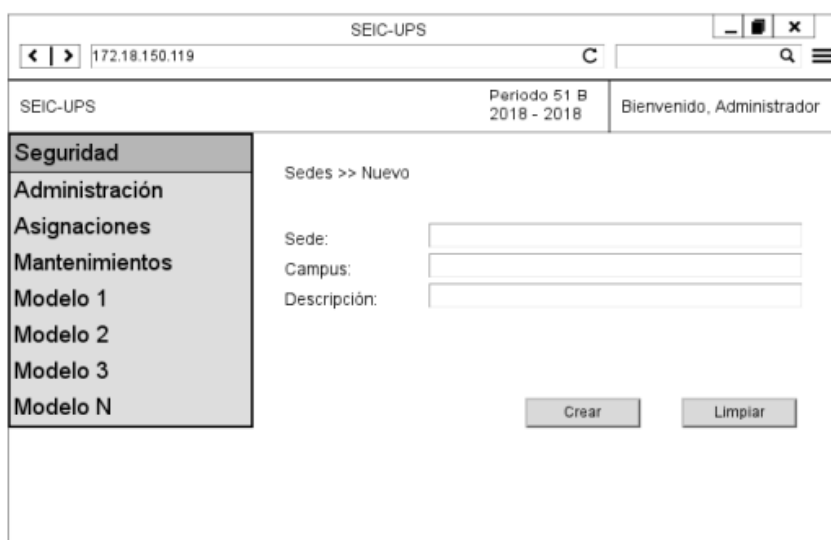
SEIC-UPS

172.18.150.119

SEIC-UPS

Periodo 51 B
2018 - 2018

Bienvenido, Administrador

Seguridad
Administración
Asignaciones
Mantenimientos
Modelo 1
Modelo 2
Modelo 3
Modelo N

Sedes >> Nuevo

Sede:
Campus:
Descripción:

Crear
Limpiar